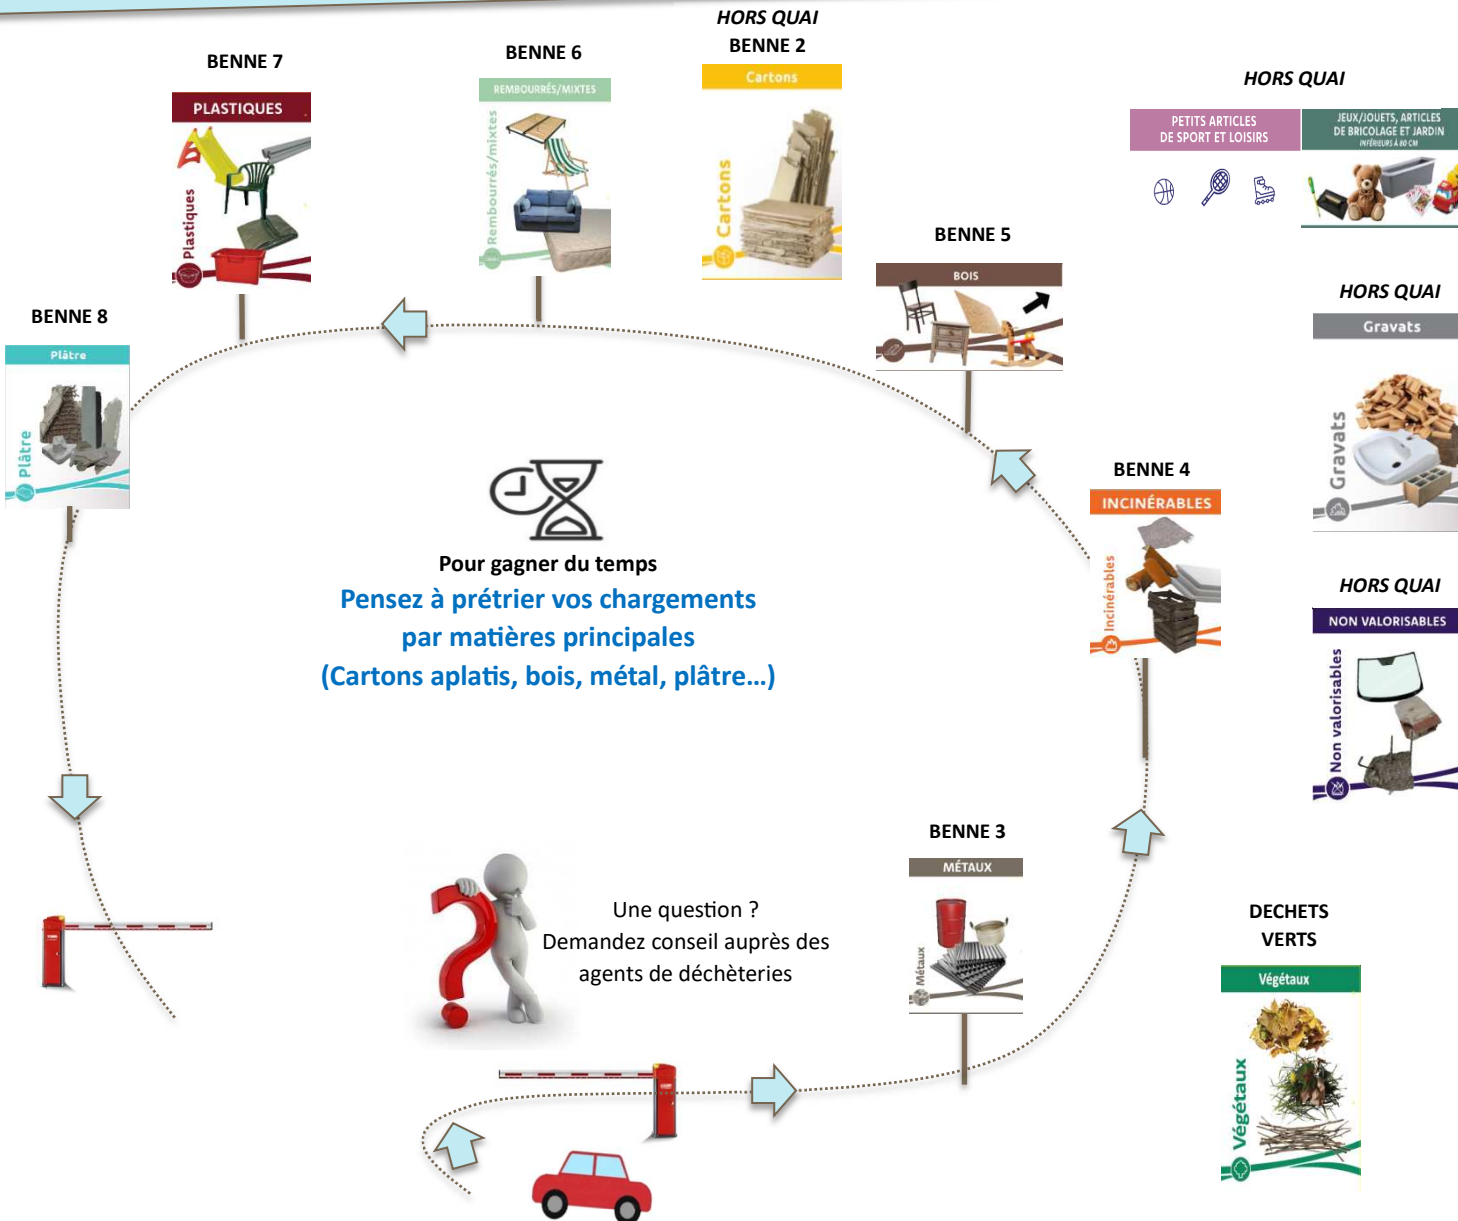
HORS QUAI
BENNE 2
Cartons
Cartons

BENNE 7
PLASTIQUES
Plastiques

BENNE 6
REMBOURRÉS/MIXTES
Rembourrés/mixtes

HORS QUAI
PETITS ARTICLES DE SPORT ET LOISIRS
JEUX/JOUETS, ARTICLES DE BRICOLAGE ET JARDIN
INFÉRIEURS À 80 CM

BENNE 5
BOIS

BENNE 8
Plâtre
Plâtre

HORS QUAI
Gravats
Gravats

BENNE 4
INCINÉRABLES
Incinérables

Pour gagner du temps
Pensez à prétrier vos chargements par matières principales (Cartons aplatis, bois, métal, plâtre…)

HORS QUAI
NON VALORISABLES
Non valorisables

BENNE 3
MÉTAUX
Métaux

Une question ?
Demandez conseil auprès des agents de déchèteries

DECHETS VERTS
Végétaux
Végétaux